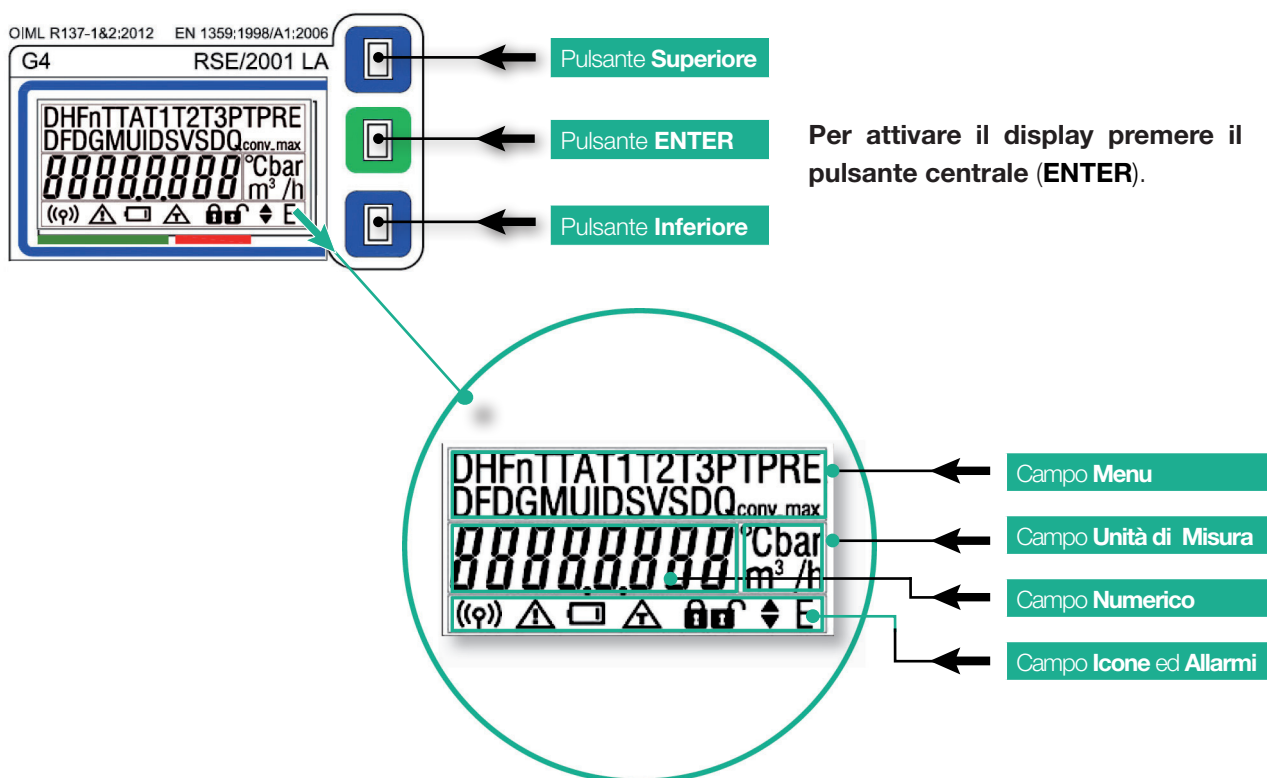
OIML R137-1&2:2012 EN 1359:1998/A1:2006
G4 RSE/2001 LA

DHFnTTAT1T2T3PTPRE
DFDGMUIDSVSDQconv.max
88888888 °Cbar $m^3$ /h
E

Pulsante **Superiore**

Pulsante **ENTER**

Pulsante **Inferiore**

**Per attivare il display premere il pulsante centrale (ENTER).**

DHFnTTAT1T2T3PTPRE
DFDGMUIDSVSDQconv.max
88888888 °Cbar $m^3$ /h
E

Campo **Menu**

Campo **Unità di Misura**

Campo **Numerico**

Campo **Icone** ed **Allarmi**